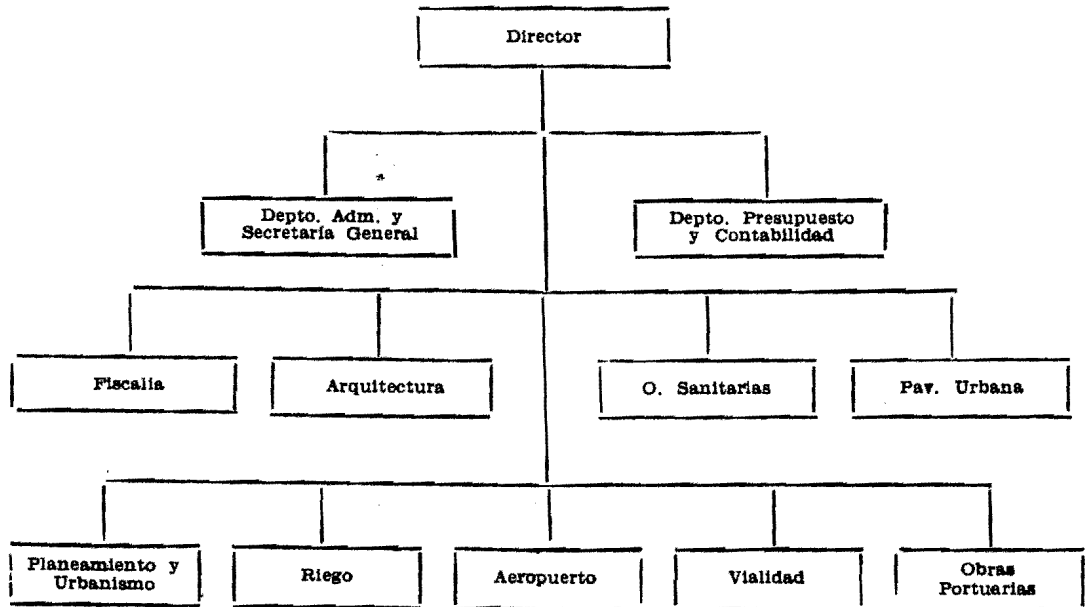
Director

Depto. Adm. y Secretaría General

Depto. Presupuesto y Contabilidad

Fiscalía

Arquitectura

O. Sanitarias

Pav. Urbana

Planeamiento y Urbanismo

Riego

Aeropuerto

Vialidad

Obras Portuarias